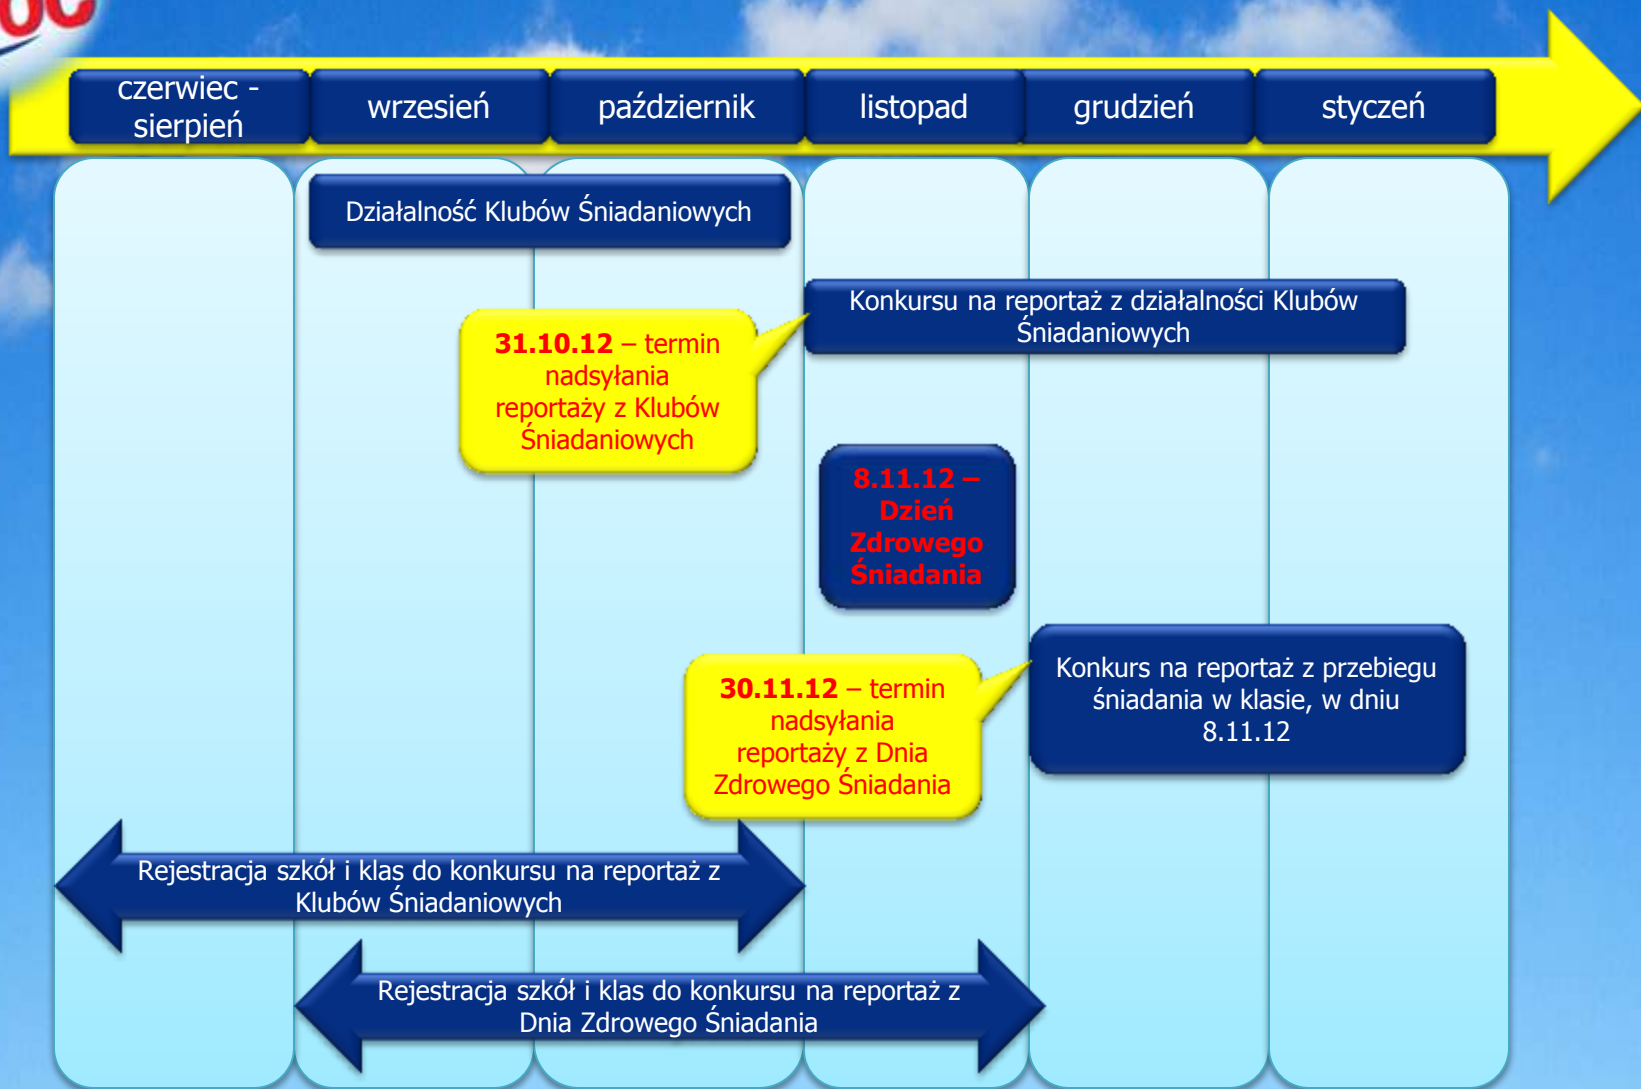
czerwiec - sierpień

wrzesień

październik

listopad

grudzień

styczeń

Działalność Klubów Śniadaniowych

Konkursu na reportaż z działalności Klubów Śniadaniowych

31.10.12 – termin nadsyłania reportaży z Klubów Śniadaniowych

8.11.12 – Dzień Zdrowego Śniadania

Konkurs na reportaż z przebiegu śniadania w klasie, w dniu 8.11.12

30.11.12 – termin nadsyłania reportaży z Dnia Zdrowego Śniadania

Rejestracja szkół i klas do konkursu na reportaż z Klubów Śniadaniowych

Rejestracja szkół i klas do konkursu na reportaż z Dnia Zdrowego Śniadania